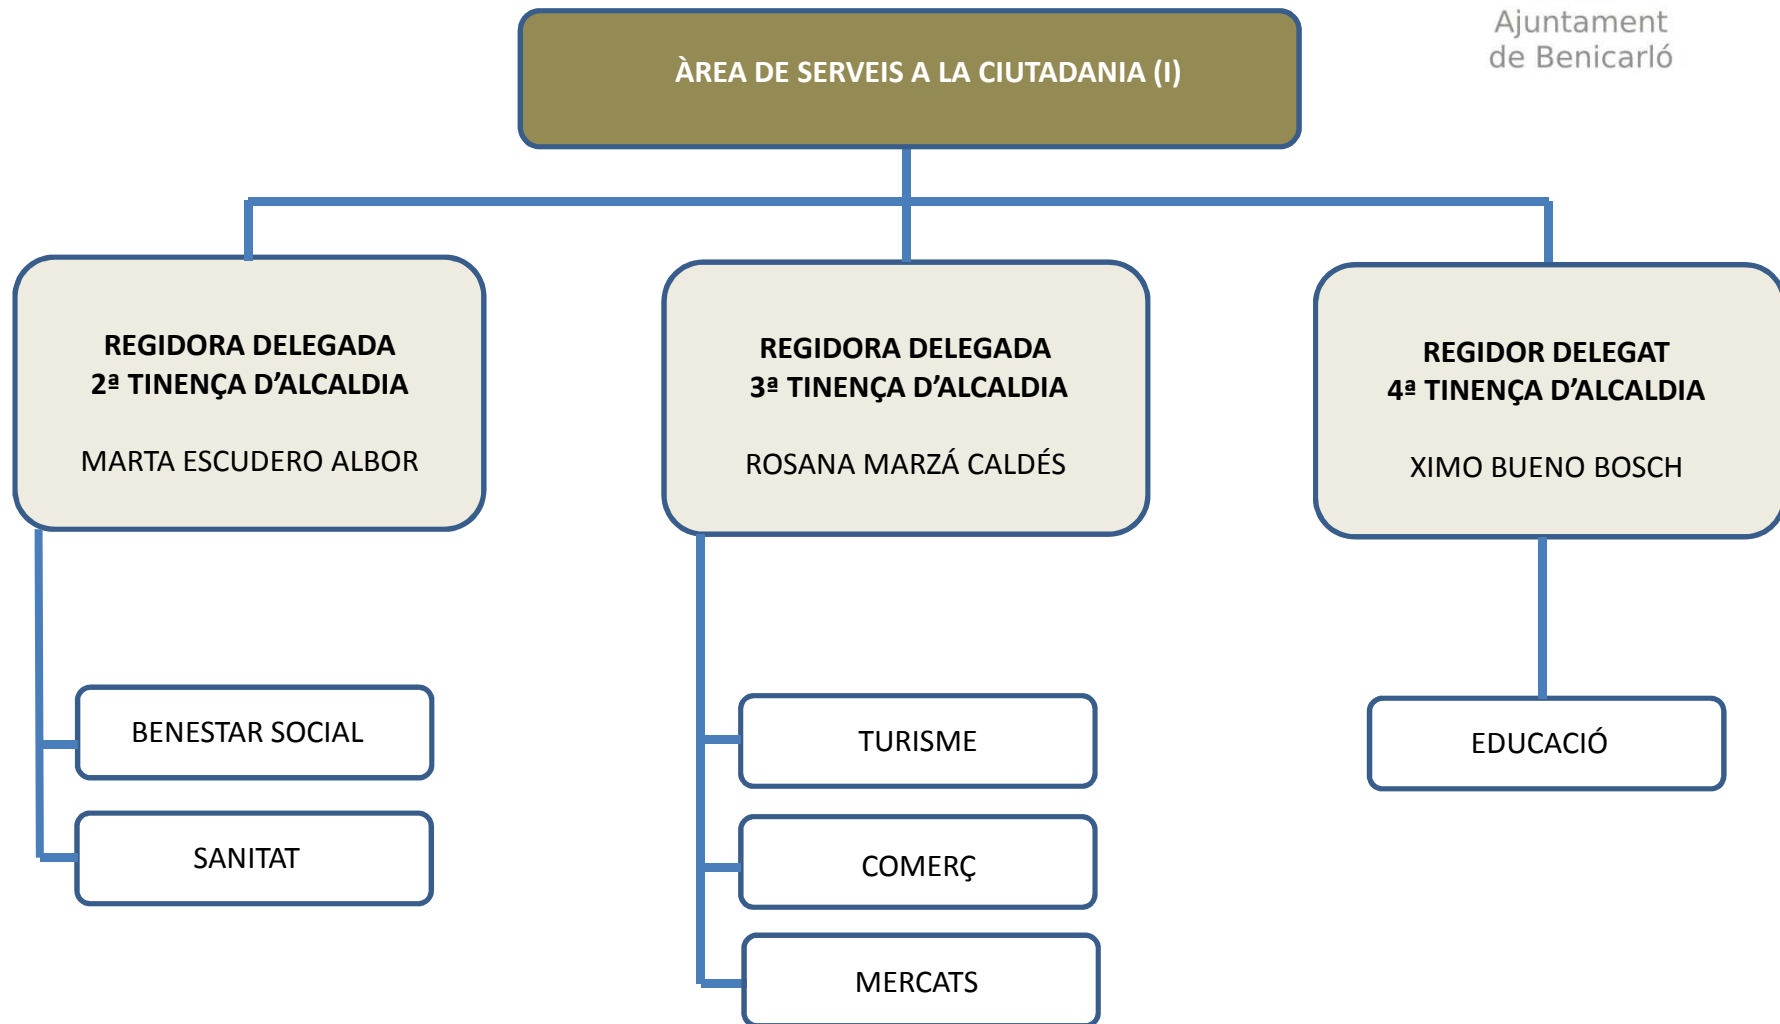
ÀREA DE SERVEIS A LA CIUTADANIA (I)

Ajuntament de Benicarló

REGIDORA DELEGADA
2ª TINENÇA D'ALCALDIA

MARTA ESCUDERO ALBOR

BENESTAR SOCIAL

SANITAT

REGIDORA DELEGADA
3ª TINENÇA D'ALCALDIA

ROSANA MARZÁ CALDÉS

TURISME

COMERÇ

MERCATS

REGIDOR DELEGAT
4ª TINENÇA D'ALCALDIA

XIMO BUENO BOSCH

EDUCACIÓ